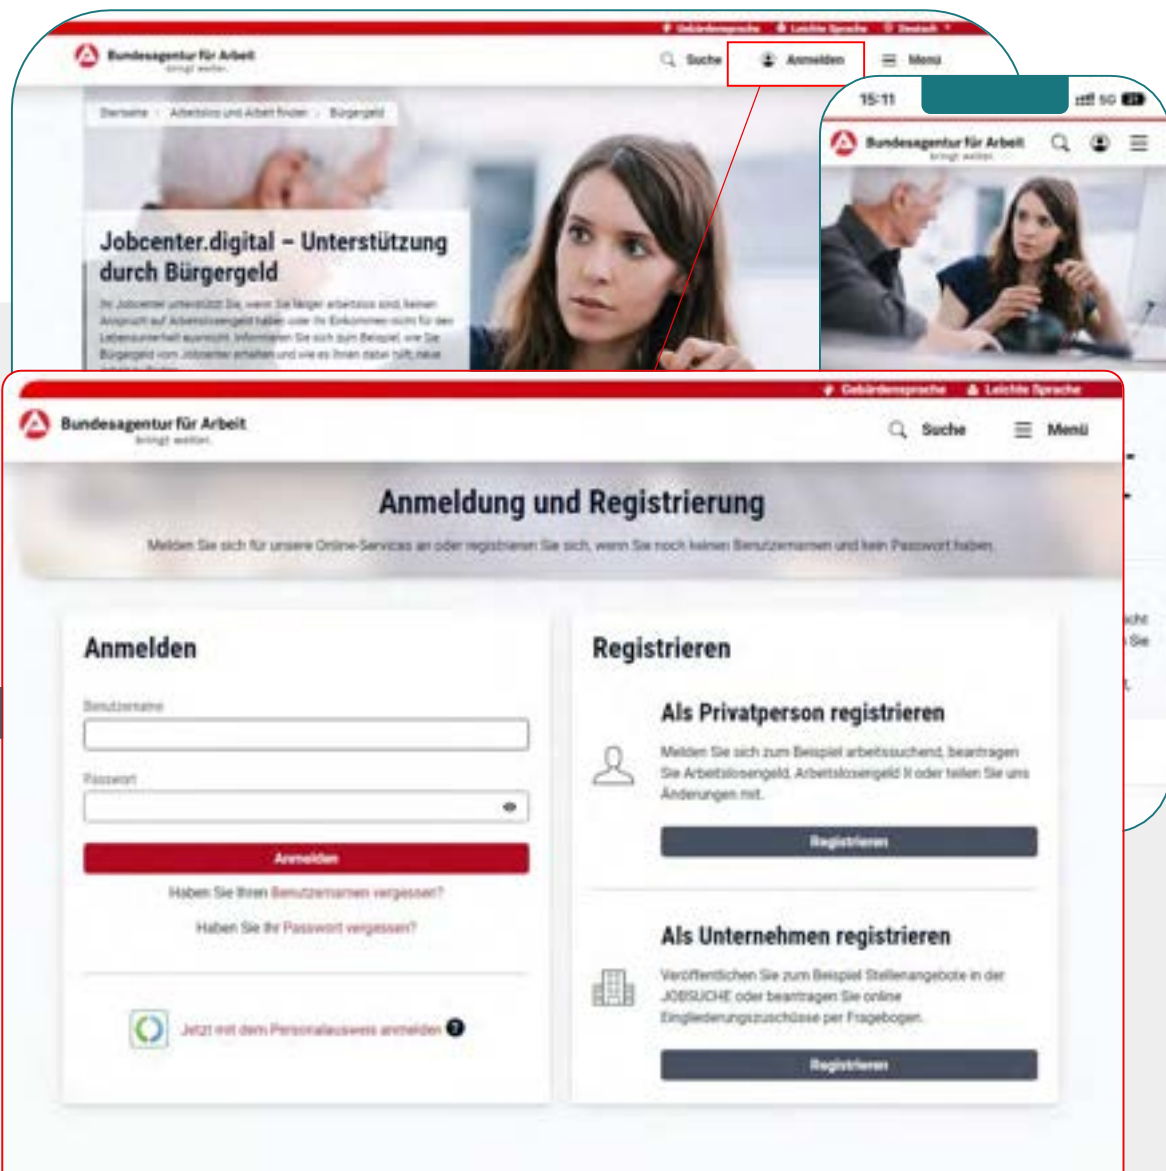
Gebärdensprache Leichte Sprache Deutsch

Bundesagentur für Arbeit
bringt weiter.

Suche Anmelden Menü

Startseite > Arbeitslos und Arbeit finden > Bürgergeld

Jobcenter.digital – Unterstützung durch Bürgergeld

Ihr Jobcenter unterstützt Sie, wenn Sie länger arbeitslos sind, keinen Anspruch auf Arbeitslosengeld haben oder Ihr Einkommen nicht für den Lebensunterhalt ausreicht. Informieren Sie sich zum Beispiel, wie Sie Bürgergeld vom Jobcenter erhalten und wie es Ihnen dabei hilft, neue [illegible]

15:11 5G

Bundesagentur für Arbeit
bringt weiter.

Gebärdensprache Leichte Sprache

Bundesagentur für Arbeit
bringt weiter.

Suche Menü

Anmeldung und Registrierung

Melden Sie sich für unsere Online-Services an oder registrieren Sie sich, wenn Sie noch keinen Benutzernamen und kein Passwort haben.

Anmelden

Benutzername

Passwort

Anmelden

Haben Sie Ihren Benutzernamen vergessen?

Haben Sie Ihr Passwort vergessen?

Jetzt mit dem Personalausweis anmelden

Registrieren

Als Privatperson registrieren

Melden Sie sich zum Beispiel arbeitsuchend, beantragen Sie Arbeitslosengeld, Arbeitslosengeld II oder teilen Sie uns Änderungen mit.

Registrieren

Als Unternehmen registrieren

Veröffentlichen Sie zum Beispiel Stellenangebote in der JOBSUCHE oder beantragen Sie online Eingliederungszuschüsse per Fragebogen.

Registrieren